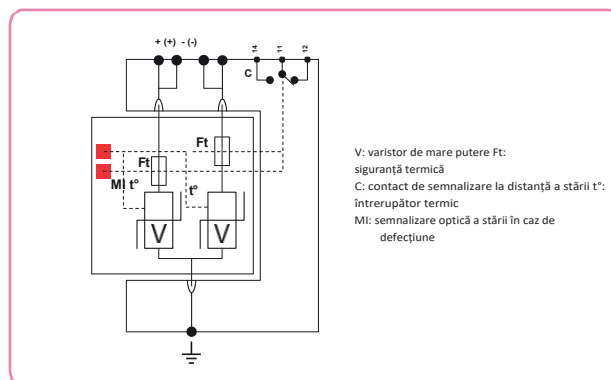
+ (+) - (-)

14 11 12

C

Ft

Ft

MI t°

t°

V

V

V: varistor de mare putere Ft: siguranță termică
C: contact de semnalizare la distanță a stării t°: întrerupător termic
MI: semnalizare optică a stării în caz de defecțiune